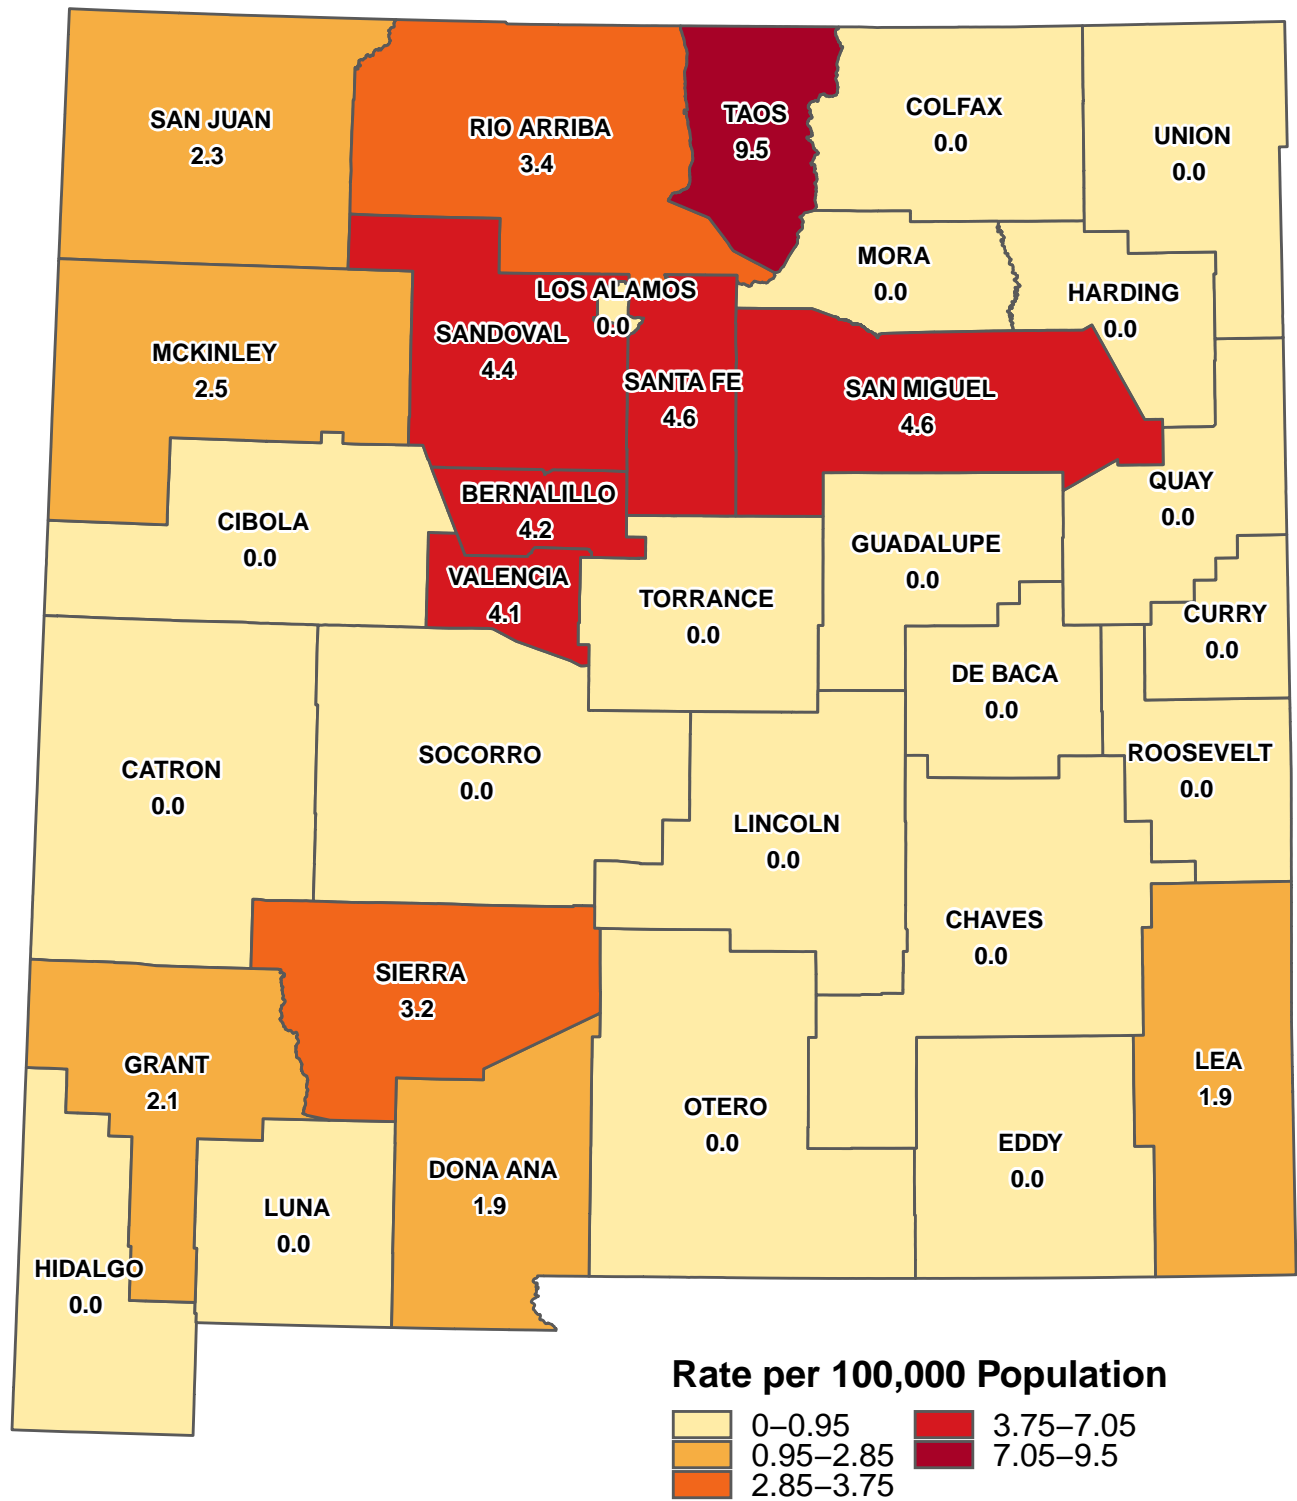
SAN JUAN
2.3

RIO ARRIBA
3.4

TAOS
9.5

COLFAX
0.0

UNION
0.0

MORA
0.0

HARDING
0.0

LOS ALAMOS
0.0

SANDOVAL
4.4

MCKINLEY
2.5

SANTA FE
4.6

SAN MIGUEL
4.6

QUAY
0.0

BERNALILLO
4.2

CIBOLA
0.0

GUADALUPE
0.0

VALENCIA
4.1

TORRANCE
0.0

CURRY
0.0

DE BACA
0.0

CATRON
0.0

SOCORRO
0.0

ROOSEVELT
0.0

LINCOLN
0.0

CHAVES
0.0

SIERRA
3.2

GRANT
2.1

LEA
1.9

OTERO
0.0

EDDY
0.0

DONA ANA
1.9

LUNA
0.0

HIDALGO
0.0

Rate per 100,000 Population
0–0.95
0.95–2.85
2.85–3.75
3.75–7.05
7.05–9.5